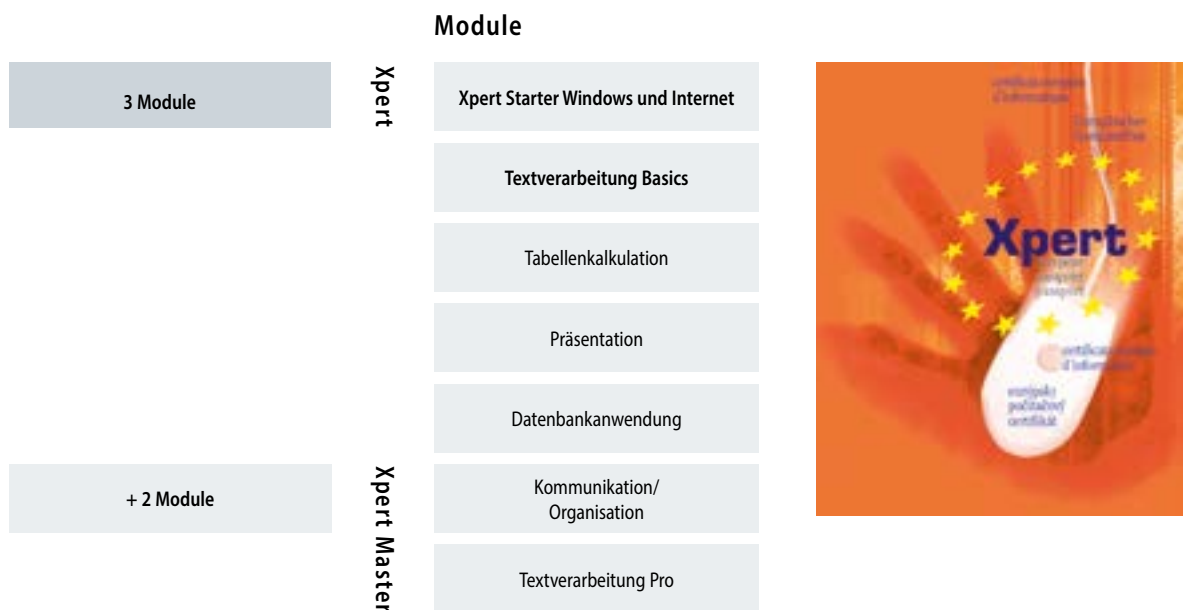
Module

3 Module

Xpert

Xpert Starter Windows und Internet

Textverarbeitung Basics

Tabellenkalkulation

Präsentation

Datenbankanwendung

+ 2 Module

Xpert Master

Kommunikation/ Organisation

Textverarbeitung Pro

certificat européen d'informatique

Europäischer Computerpass

Xpert

europski počítačový certifikát